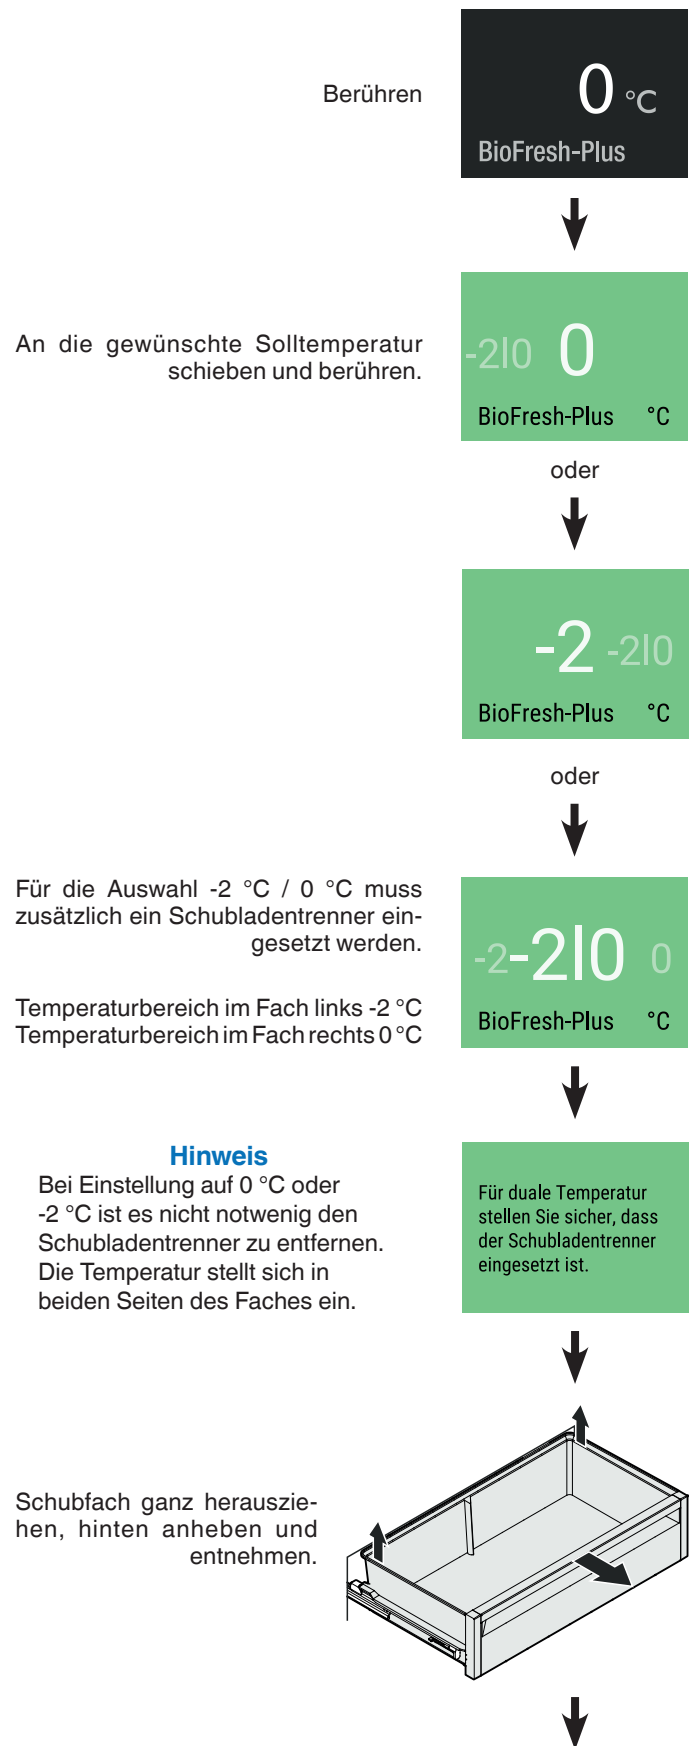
Berühren

0 °C
BioFresh-Plus

An die gewünschte Solltemperatur schieben und berühren.

-2|0 0
BioFresh-Plus °C

oder

-2 -2|0
BioFresh-Plus °C

oder

Für die Auswahl -2 °C / 0 °C muss zusätzlich ein Schubladentrenner eingesetzt werden.

Temperaturbereich im Fach links -2 °C
Temperaturbereich im Fach rechts 0 °C

-2 -2|0 0
BioFresh-Plus °C

Hinweis
Bei Einstellung auf 0 °C oder -2 °C ist es nicht notwenig den Schubladentrenner zu entfernen. Die Temperatur stellt sich in beiden Seiten des Faches ein.

Für duale Temperatur stellen Sie sicher, dass der Schubladentrenner eingesetzt ist.

Schubfach ganz herausziehen, hinten anheben und entnehmen.